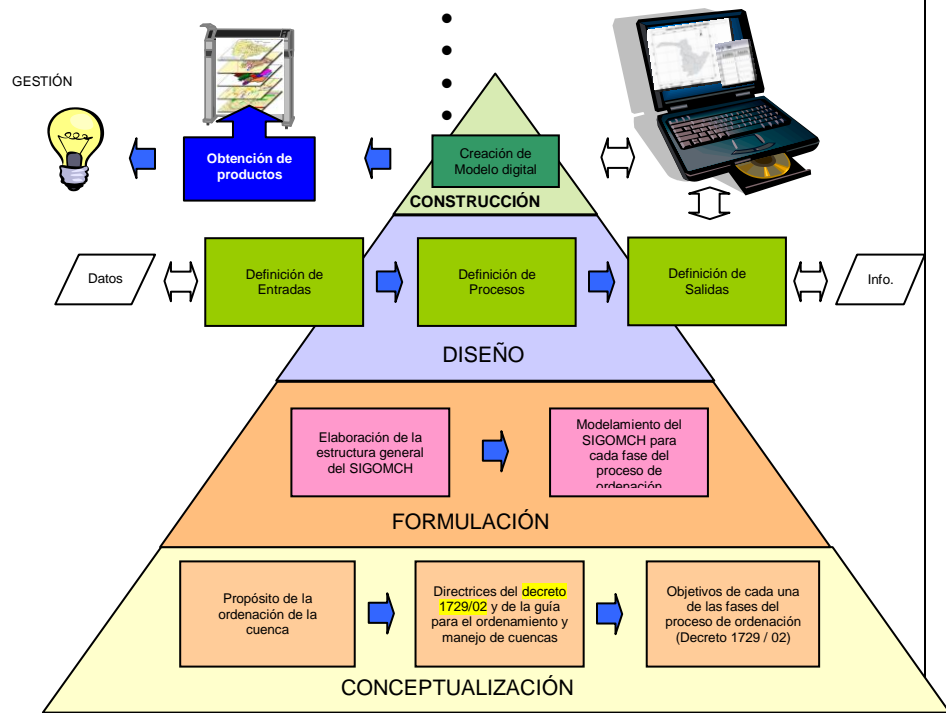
GESTIÓN

Obtención de productos

Creación de Modelo digital

CONSTRUCCIÓN

Datos

Definición de Entradas

Definición de Procesos

Definición de Salidas

Info.

DISEÑO

Elaboración de la estructura general del SIGOMCH

Modelamiento del SIGOMCH para cada fase del proceso de ordenación

FORMULACIÓN

Propósito de la ordenación de la cuenca

Directrices del decreto 1729/02 y de la guía para el ordenamiento y manejo de cuencas

Objetivos de cada una de las fases del proceso de ordenación (Decreto 1729 / 02)

CONCEPTUALIZACIÓN